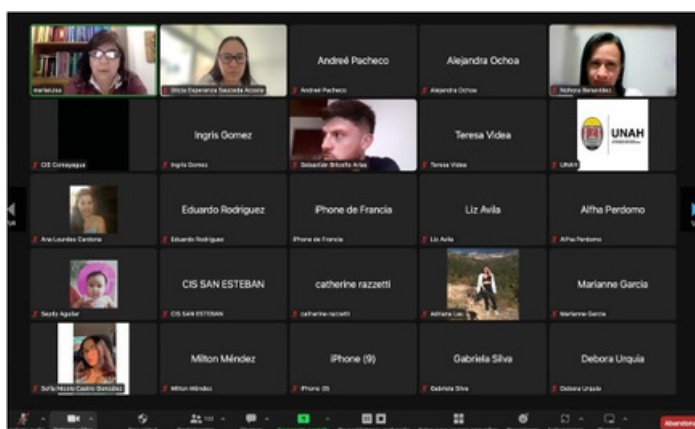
marialuisa

Olicia Esperanza Saucedo Acosta

Andreé Pacheco

Andreé Pacheco

Alejandra Ochoa

Alejandra Ochoa

Nohora Benavidez

CIS Comayagua

Ingris Gomez

Ingris Gomez

Sebastián Briceño Arias

Teresa Videa

Teresa Videa

UNAH

UNAH

Ana Lourdes Cardona

Eduardo Rodriguez

Eduardo Rodriguez

iPhone de Francia

iPhone de Francia

Liz Avila

Liz Avila

Alfha Perdomo

Alfha Perdomo

Seydy Aguilar

CIS SAN ESTEBAN

CIS SAN ESTEBAN

catherine razzetti

catherine razzetti

Adriana Lau

Marianne Garcia

Marianne Garcia

Sofía Nicole Castro González

Milton Méndez

Milton Méndez

iPhone (9)

iPhone (9)

Gabriela Silva

Gabriela Silva

Debora Urquia

Debora Urquia

Abandonar